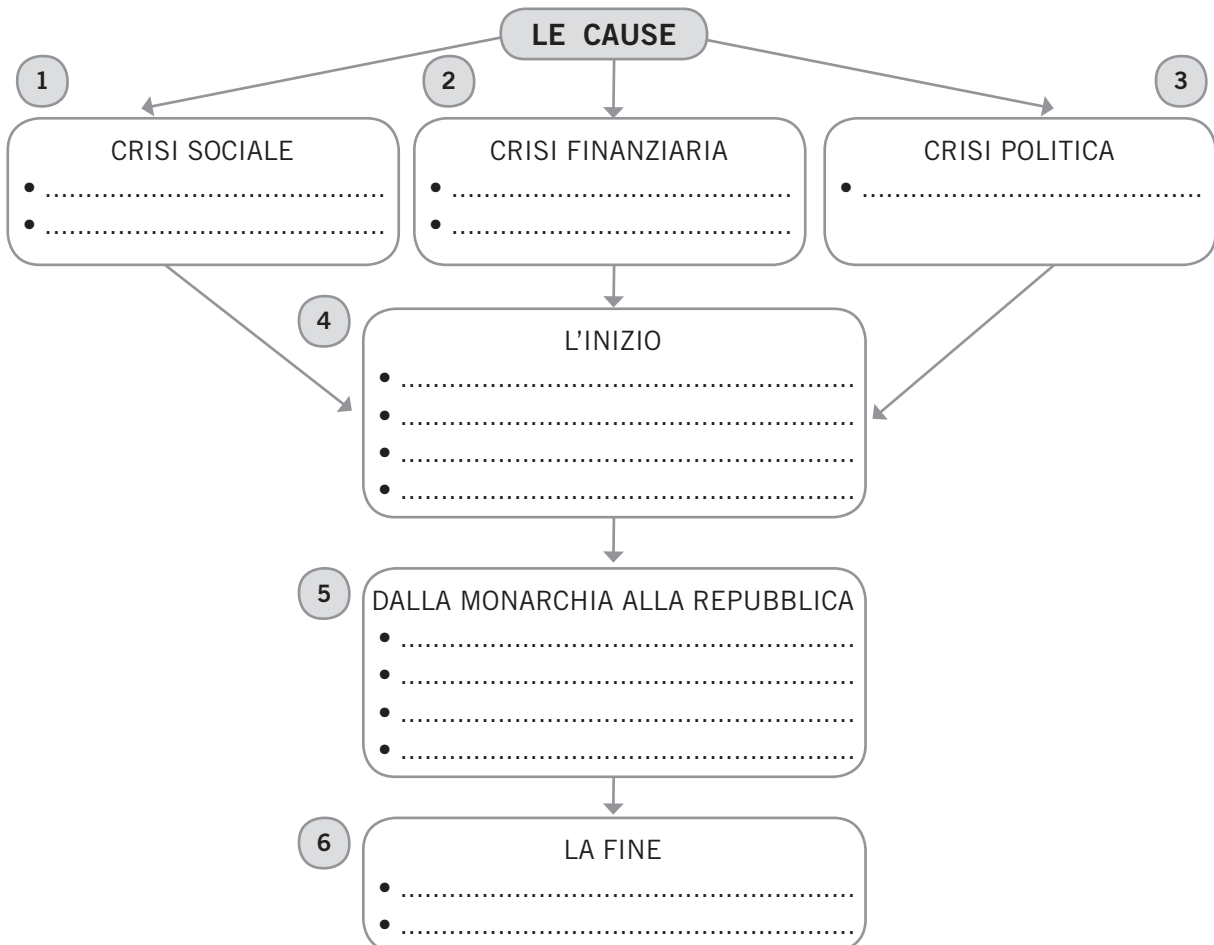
LE CAUSE

1

CRISI SOCIALE
• ......................................
• ......................................

2

CRISI FINANZIARIA
• ......................................
• ......................................

3

CRISI POLITICA
• ......................................

4

L'INIZIO
• ..................................................
• ..................................................
• ..................................................
• ..................................................

5

DALLA MONARCHIA ALLA REPUBBLICA
• ..................................................
• ..................................................
• ..................................................
• ..................................................

6

LA FINE
• ..................................................
• ..................................................